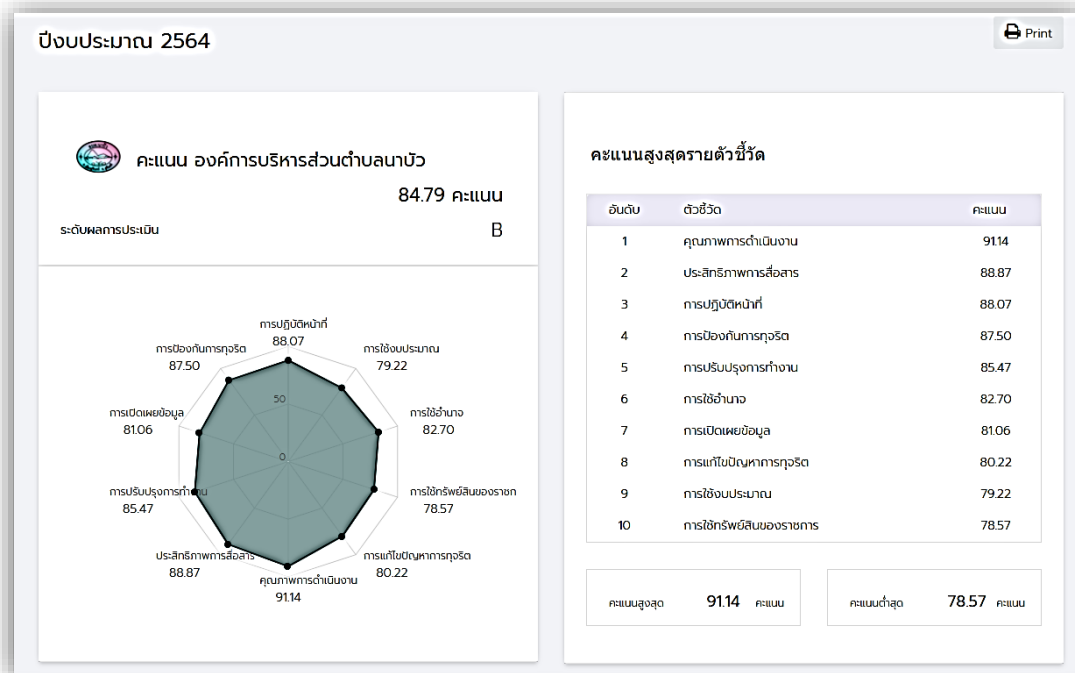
ปีงบประมาณ 2564

Print

คะแนน องค์การบริหารส่วนตำบลนาบัว

84.79 คะแนน

ระดับผลการประเมิน

B

การปฏิบัติหน้าที่
88.07

การใช้งบประมาณ
79.22

การใช้อำนาจ
82.70

การใช้ทรัพย์สินของราชก
78.57

การแก้ไขปัญหาการทุจริต
80.22

คุณภาพการดำเนินงาน
91.14

ประสิทธิภาพการสื่อสาร
88.87

การปรับปรุงการทำงาน
85.47

การเปิดเผยข้อมูล
81.06

การป้องกันการทุจริต
87.50

50

0

คะแนนสูงสุดรายตัวชี้วัด

| อันดับ | ตัวชี้วัด | คะแนน |
|---|---|---|
| 1 | คุณภาพการดำเนินงาน | 91.14 |
| 2 | ประสิทธิภาพการสื่อสาร | 88.87 |
| 3 | การปฏิบัติหน้าที่ | 88.07 |
| 4 | การป้องกันการทุจริต | 87.50 |
| 5 | การปรับปรุงการทำงาน | 85.47 |
| 6 | การใช้อำนาจ | 82.70 |
| 7 | การเปิดเผยข้อมูล | 81.06 |
| 8 | การแก้ไขปัญหาการทุจริต | 80.22 |
| 9 | การใช้งบประมาณ | 79.22 |
| 10 | การใช้ทรัพย์สินของราชการ | 78.57 |

คะแนนสูงสุด 91.14 คะแนน

คะแนนต่ำสุด 78.57 คะแนน